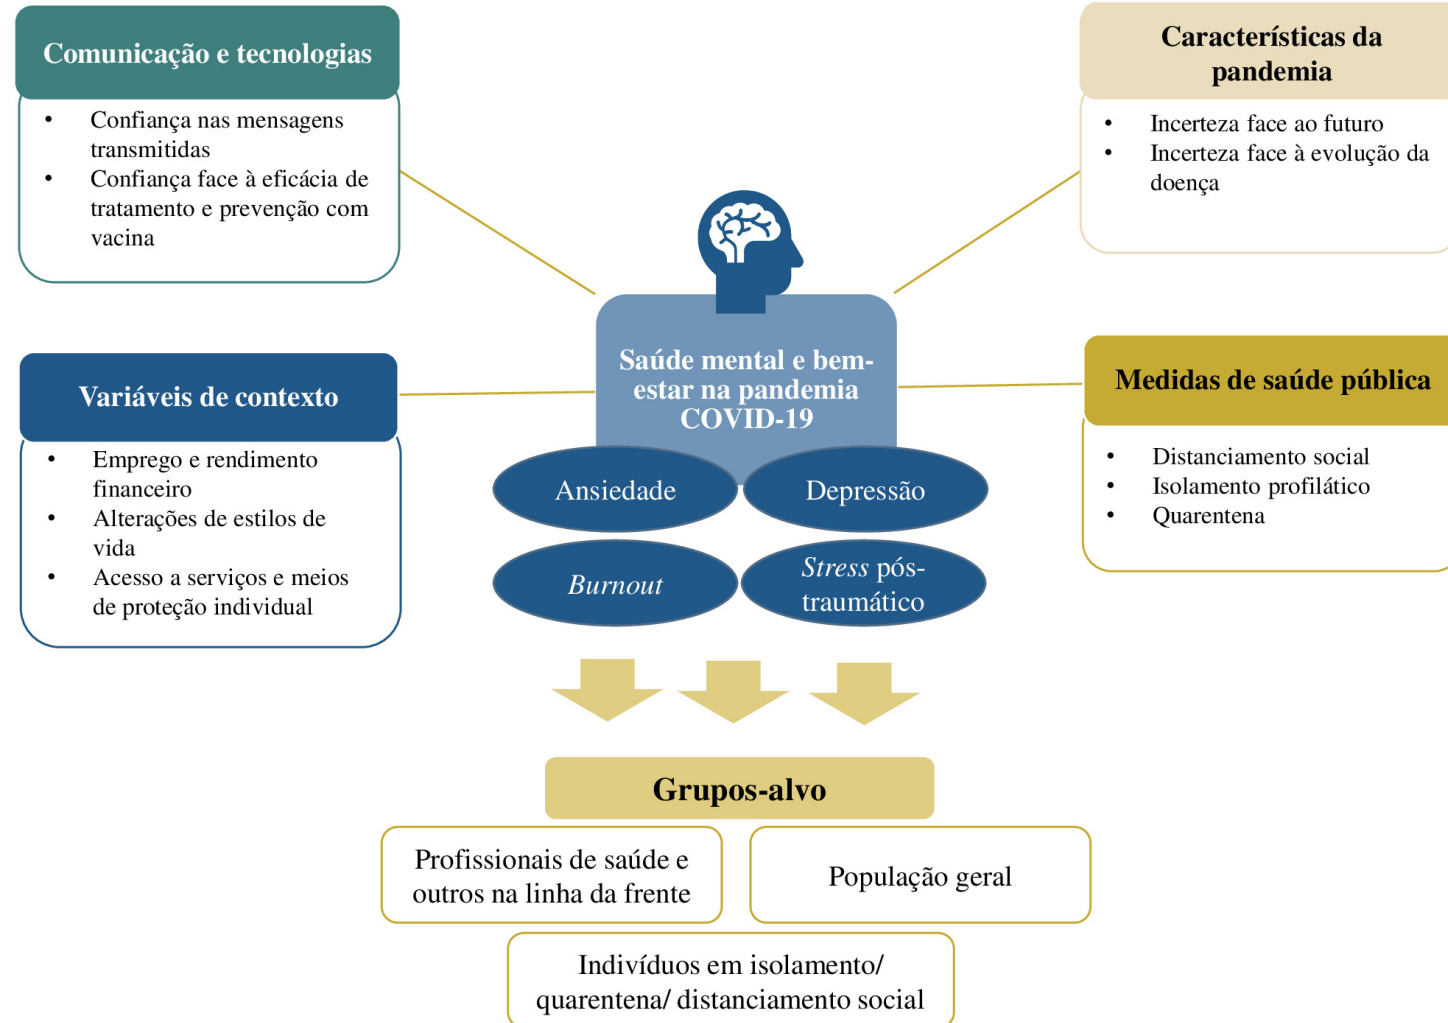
Comunicação e tecnologias

- Confiança nas mensagens transmitidas
- Confiança face à eficácia de tratamento e prevenção com vacina

Características da pandemia

- Incerteza face ao futuro
- Incerteza face à evolução da doença

Variáveis de contexto

- Emprego e rendimento financeiro
- Alterações de estilos de vida
- Acesso a serviços e meios de proteção individual

Saúde mental e bem-estar na pandemia COVID-19

Ansiedade

Depressão

Burnout

Stress pós-traumático

Medidas de saúde pública

- Distanciamento social
- Isolamento profilático
- Quarentena

Grupos-alvo

Profissionais de saúde e outros na linha da frente

População geral

Indivíduos em isolamento/ quarentena/ distanciamento social